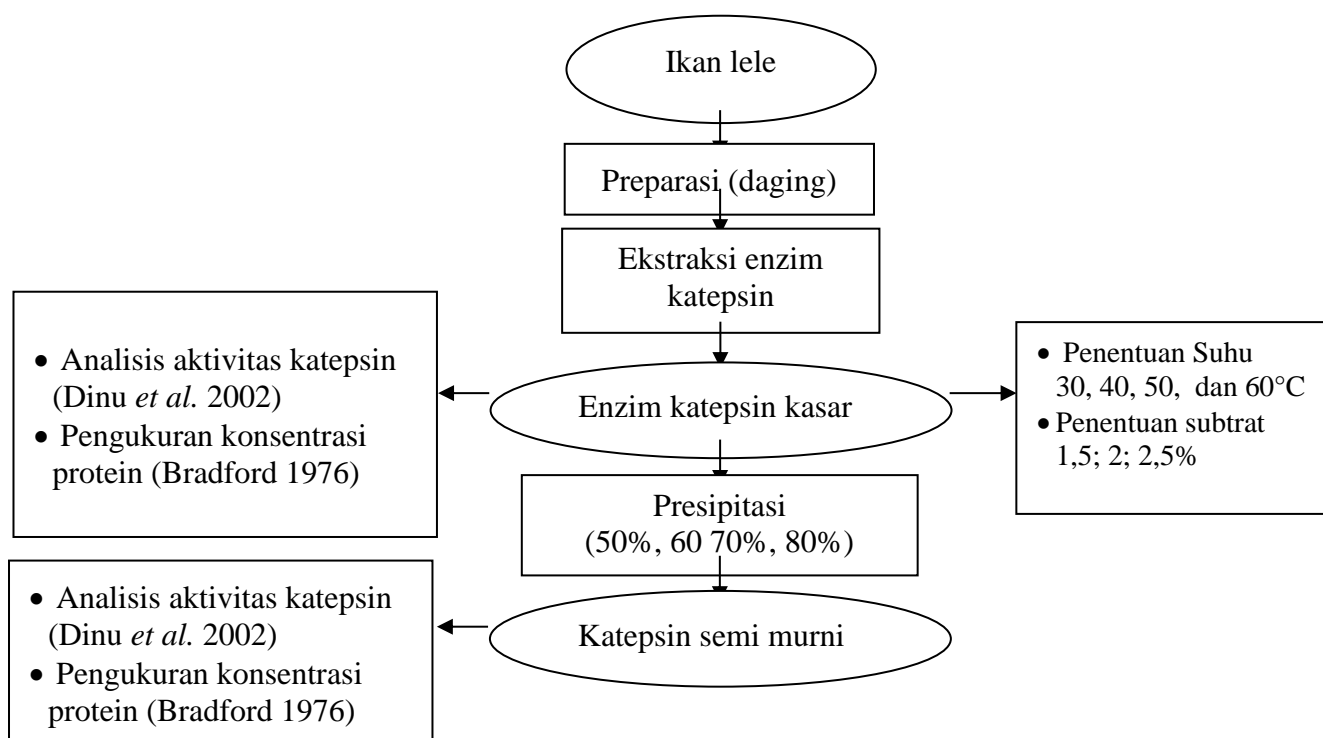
Ikan lele

Preparasi (daging)

Ekstraksi enzim katepsin

• Analisis aktivitas katepsin (Dinu *et al.* 2002)
• Pengukuran konsentrasi protein (Bradford 1976)

Enzim katepsin kasar

• Penentuan Suhu 30, 40, 50, dan 60°C
• Penentuan subtrat 1,5; 2; 2,5%

Presipitasi (50%, 60 70%, 80%)

• Analisis aktivitas katepsin (Dinu *et al.* 2002)
• Pengukuran konsentrasi protein (Bradford 1976)

Katepsin semi murni